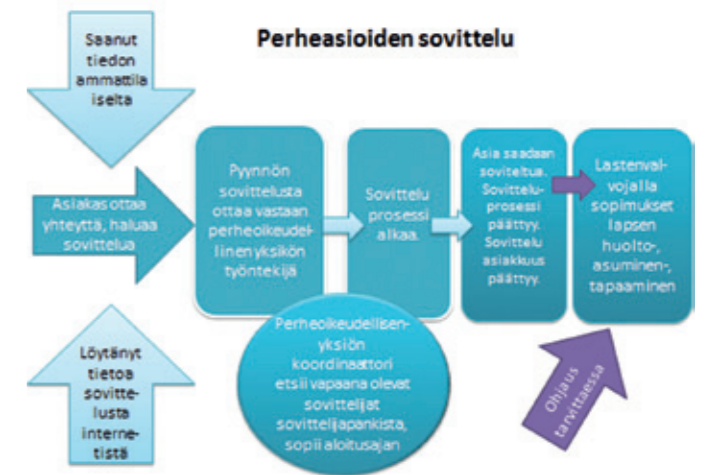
Perheasioiden sovittelu

Saanut tiedon ammattilaiselta

Asiakas ottaa yhteyttä, haluaa sovittelua

Löytänyt tietoa sovittelusta internetistä

Pyynnön sovittelusta ottaa vastaan perheoikeudellinen yksikön työntekijä

Sovitteluprosessi alkaa.

Asia saadaan soviteltua. Sovitteluprosessi päättyy. Sovittelu asiakkuus päättyy.

Lastenvalvojalla sopimukset lapsen huolto-, asuminen-, tapaaminen

Perheoikeudellisenyksiön koordinaattori etsii vapaana olevat sovittelijat sovittelijapankista, sopii aloitusajan

Ohjaus tarvittaessa